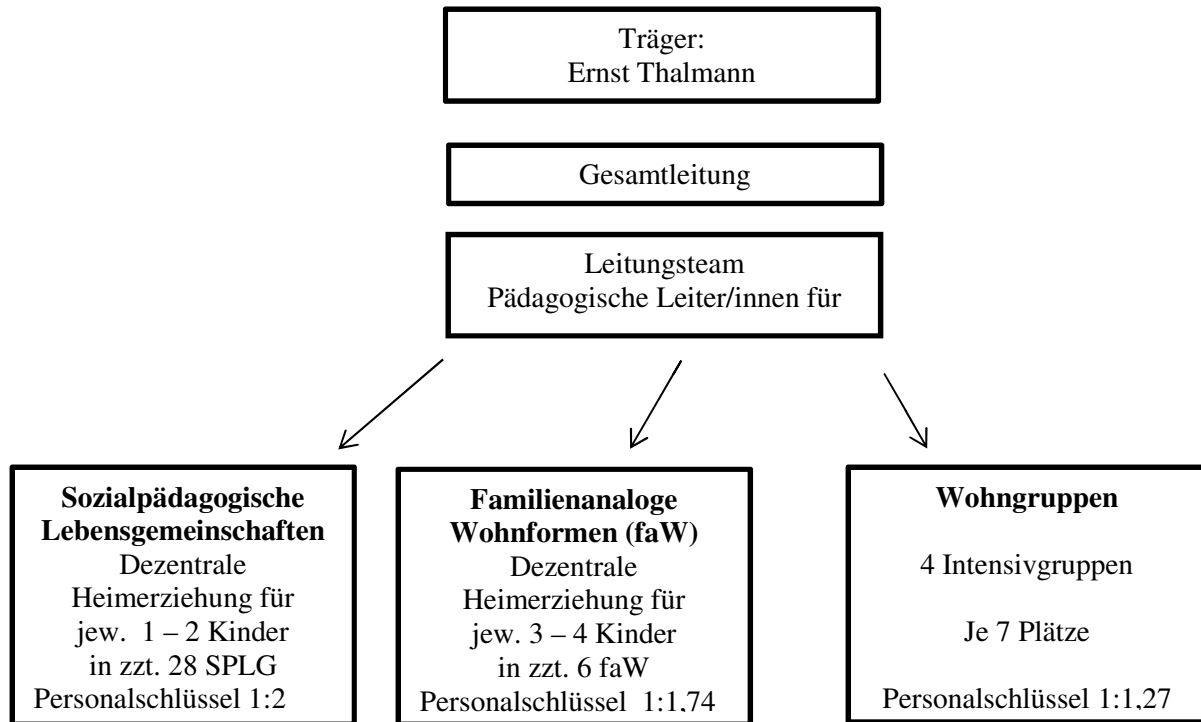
Träger:
Ernst Thalmann

Gesamtleitung

Leitungsteam
Pädagogische Leiter/innen für

**Sozialpädagogische Lebensgemeinschaften**
Dezentrale Heimerziehung für jew. 1 – 2 Kinder in zzt. 28 SPLG
Personalschlüssel 1:2

**Familienanaloge Wohnformen (faW)**
Dezentrale Heimerziehung für jew. 3 – 4 Kinder in zzt. 6 faW
Personalschlüssel 1:1,74

**Wohngruppen**

4 Intensivgruppen

Je 7 Plätze

Personalschlüssel 1:1,27